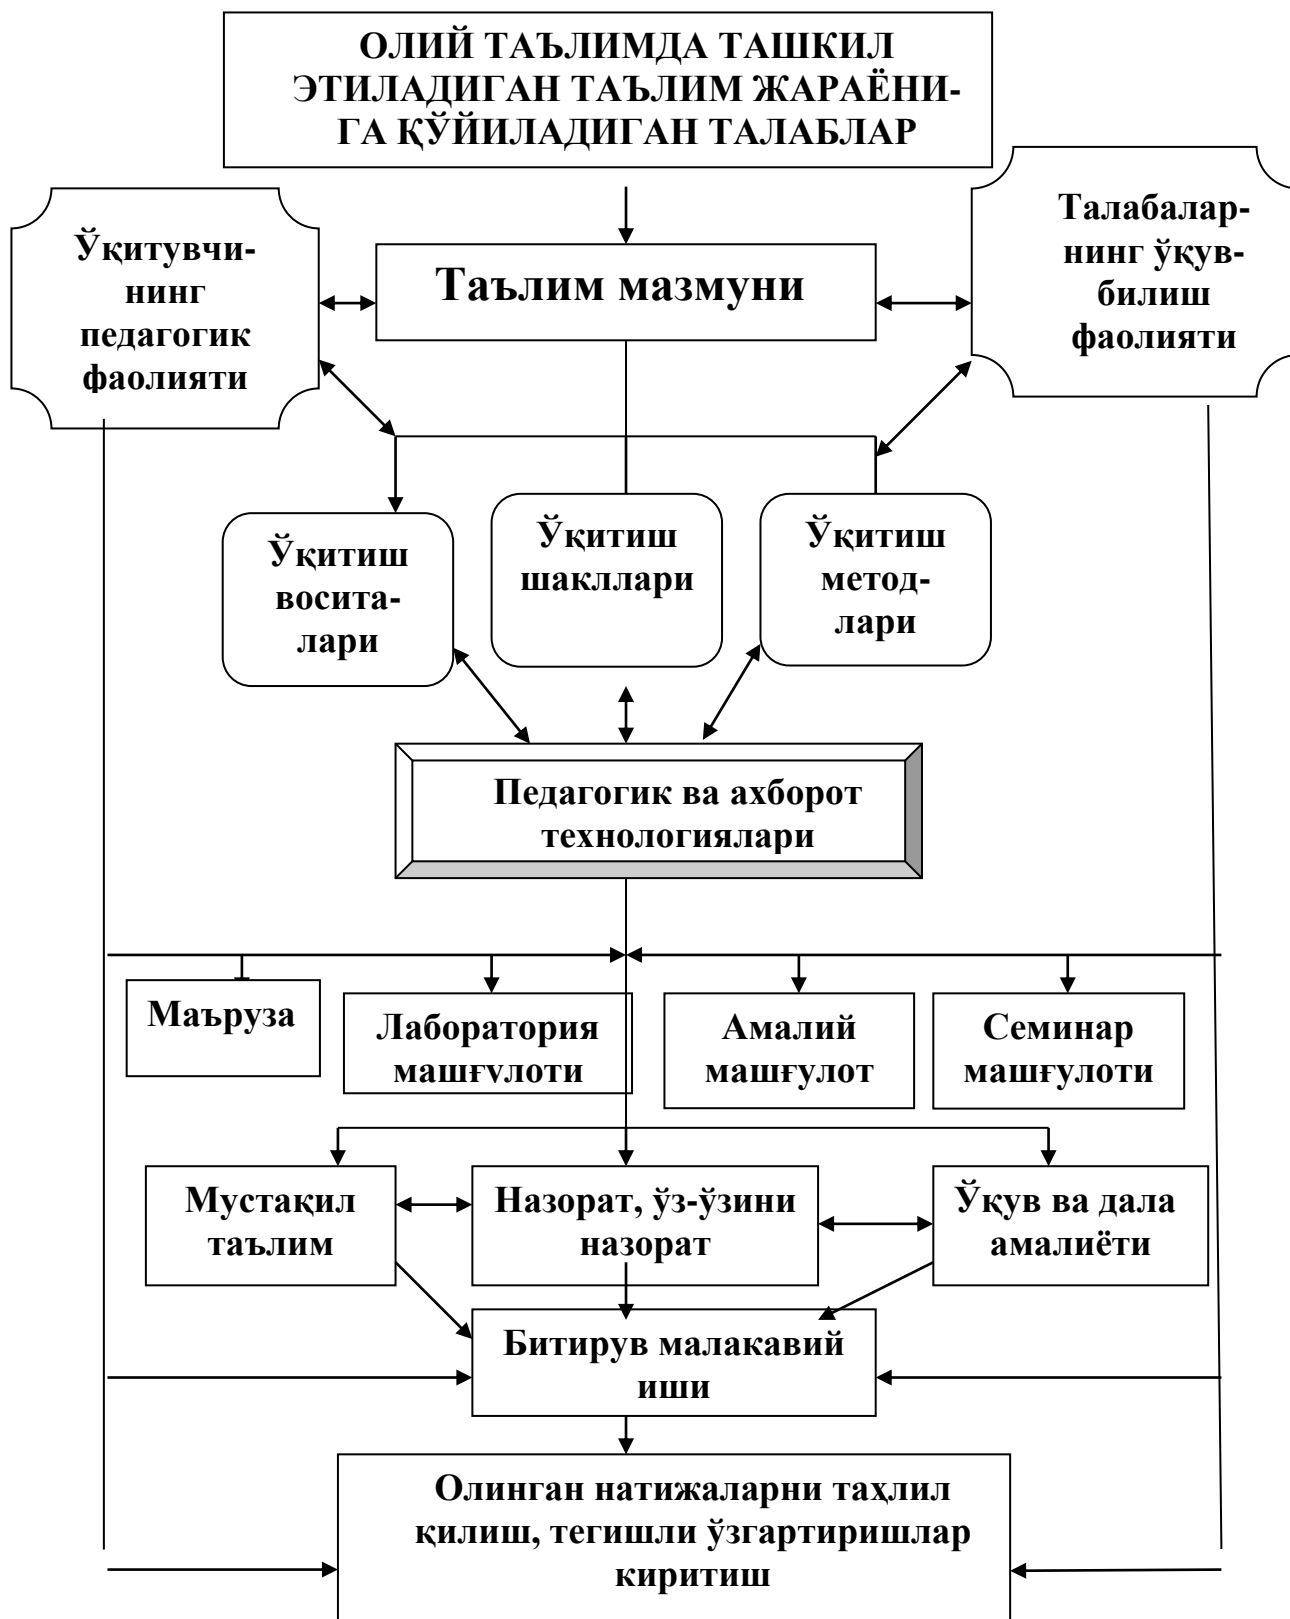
ОЛИЙ ТАЪЛИМДА ТАШКИЛ ЭТИЛАДИГАН ТАЪЛИМ ЖАРАЁНИГА ҚЎЙИЛАДИГАН ТАЛАБЛАР

Ўқитувчининг педагогик фаолияти

Таълим мазмуни

Талабаларнинг ўқув-билиш фаолияти

Ўқитиш воситалари

Ўқитиш шакллари

Ўқитиш методлари

Педагогик ва ахборот технологиялари

Маъруза

Лаборатория машғvлоти

Амалий машғулот

Семинар машғулоти

Мустақил таълим

Назорат, ўз-ўзини назорат

Ўқув ва дала амалиёти

Битирув малакавий иши

Олинган натижаларни таҳлил қилиш, тегишли ўзгартиришлар киритиш